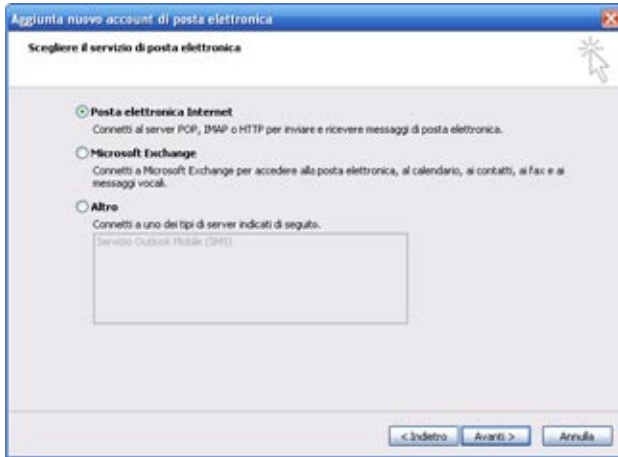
Aggiunta nuovo account di posta elettronica

Scegliere il servizio di posta elettronica

Posta elettronica Internet
Connetti al server POP, IMAP o HTTP per inviare e ricevere messaggi di posta elettronica.

Microsoft Exchange
Connetti a Microsoft Exchange per accedere alla posta elettronica, al calendario, ai contatti, ai fax e ai messaggi vocali.

Altro
Connetti a uno dei tipi di server indicati di seguito.

Servizio Outlook Mobile (SMS)

< Indietro | Avanti > | Annulla